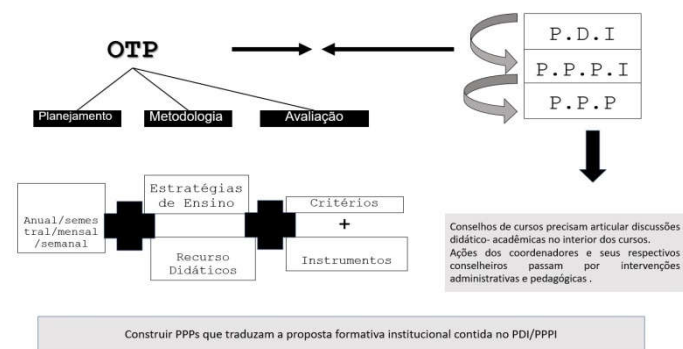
OTP

Planejamento

Metodologia

Avaliação

P.D.I

P.P.P.I

P.P.P

Anual/semestral/mensal/semanal

Estratégias de Ensino

Recurso Didáticos

Critérios

+

Instrumentos

Conselhos de cursos precisam articular discussões didático- acadêmicas no interior dos cursos.
Ações dos coordenadores e seus respectivos conselheiros passam por intervenções administrativas e pedagógicas .

Construir PPPs que traduzam a proposta formativa institucional contida no PDI/PPPI